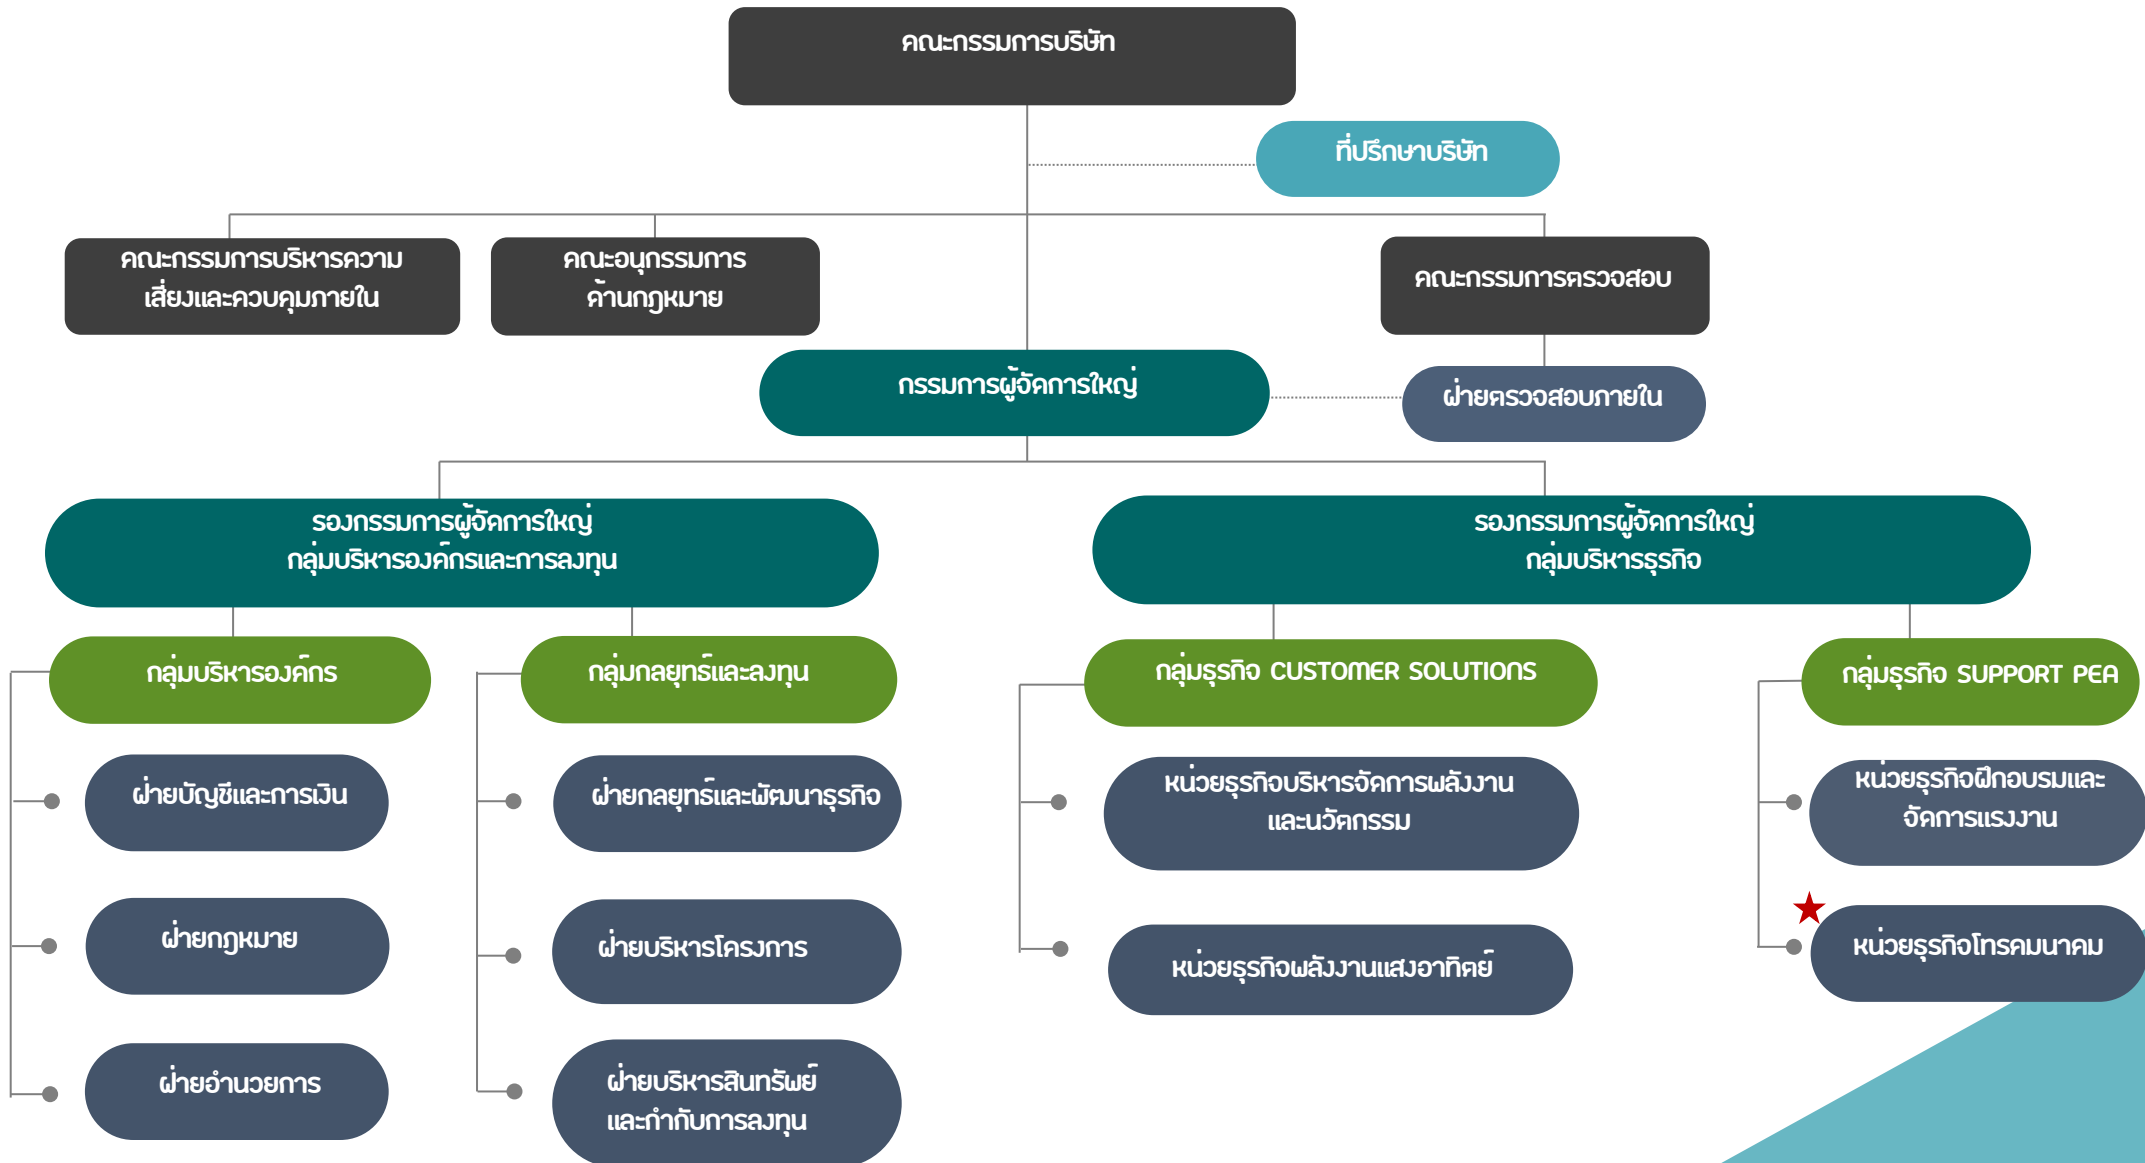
คณะกรรมการบริษัท

ที่ปรึกษาบริษัท

คณะกรรมการบริหารความเสี่ยงและควบคุมภายใน

คณะอนุกรรมการด้านกฎหมาย

คณะกรรมการตรวจสอบ

กรรมการผู้จัดการใหญ่

ฝ่ายตรวจสอบภายใน

รองกรรมการผู้จัดการใหญ่ กลุ่มบริหารองค์กรและการลงทุน

รองกรรมการผู้จัดการใหญ่ กลุ่มบริหารธุรกิจ

กลุ่มบริหารองค์กร

ฝ่ายบัญชีและการเงิน

ฝ่ายกฎหมาย

ฝ่ายอำนวยการ

กลุ่มกลยุทธ์และลงทุน

ฝ่ายกลยุทธ์และพัฒนาธุรกิจ

ฝ่ายบริหารโครงการ

ฝ่ายบริหารสินทรัพย์และกำกับการลงทุน

กลุ่มธุรกิจ CUSTOMER SOLUTIONS

หน่วยธุรกิจบริหารจัดการพลังงานและนวัตกรรม

หน่วยธุรกิจพลังงานแสงอาทิตย์

กลุ่มธุรกิจ SUPPORT PEA

หน่วยธุรกิจฝึกอบรมและจัดการแรงงาน

หน่วยธุรกิจโทรคมนาคม